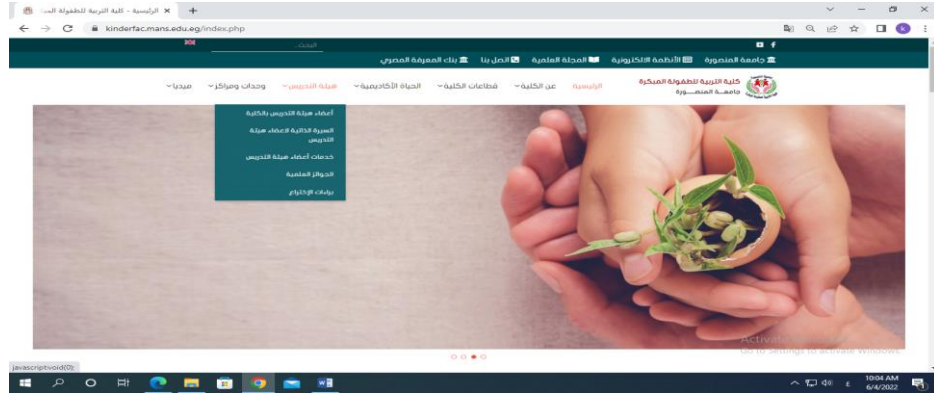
الرئيسية - كلية التربية للطفولة المبـ ×

kinderfac.mans.edu.eg/index.php

البحث

جامعة المنصورة | الأنظمة الإلكترونية | المجلة العلمية | اتصل بنا | بنك المعرفة المصري

كلية التربية للطفولة المبكرة
جامعــة المنصــورة

الرئيسية | عن الكلية | قطاعات الكلية | الحياة الأكاديمية | هيئة التدريس | وحدات ومراكز | ميديا

أعضاء هيئة التدريس بالكلية
السيرة الذاتية لاعضاء هيئة التدريس
خدمات أعضاء هيئة التدريس
الجوائز العلمية
براءات الإختراع

Activate Windows
Go to Settings to activate Windows.

javascript:void(0);

10:04 AM
6/4/2022